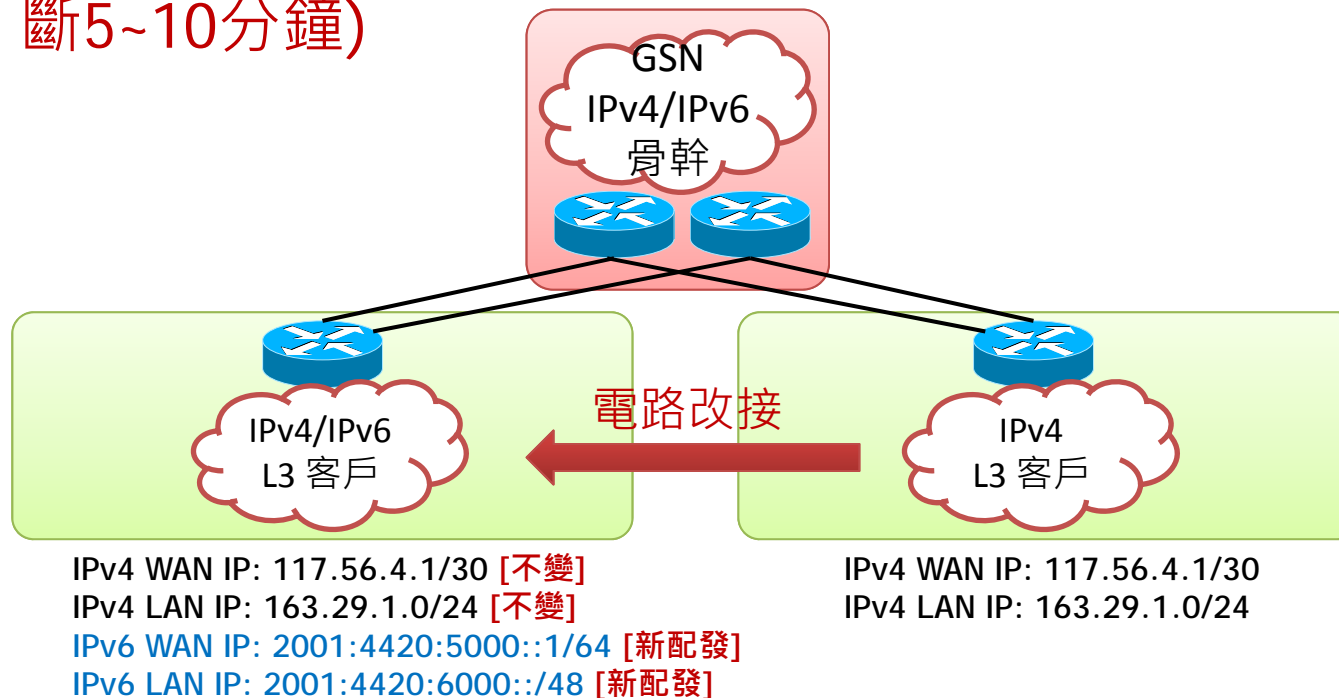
斷5~10分鐘)

GSN
IPv4/IPv6
骨幹

電路改接

IPv4/IPv6
L3 客戶

IPv4
L3 客戶

IPv4 WAN IP: 117.56.4.1/30 [不變]
IPv4 LAN IP: 163.29.1.0/24 [不變]
IPv6 WAN IP: 2001:4420:5000::1/64 [新配發]
IPv6 LAN IP: 2001:4420:6000::/48 [新配發]

IPv4 WAN IP: 117.56.4.1/30
IPv4 LAN IP: 163.29.1.0/24